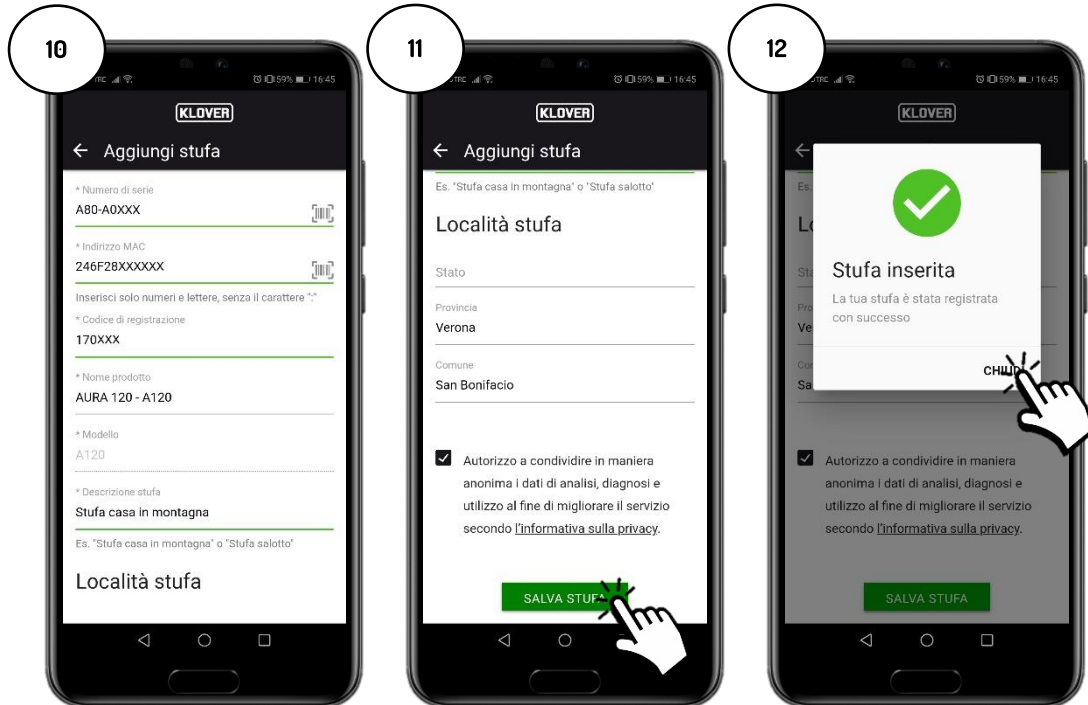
10

TRE 59% 16:45

KLOVER

← Aggiungi stufa

* Numero di serie
A80-A0XXX

* Indirizzo MAC
246F28XXXXXX

Inserisci solo numeri e lettere, senza il carattere ":"

* Codice di registrazione
170XXX

* Nome prodotto
AURA 120 - A120

* Modello
A120

* Descrizione stufa
Stufa casa in montagna

Es. "Stufa casa in montagna" o "Stufa salotto"

Località stufa

11

TRE 59% 16:45

KLOVER

← Aggiungi stufa

Es. "Stufa casa in montagna" o "Stufa salotto"

Località stufa

Stato

Provincia
Verona

Comune
San Bonifacio

Autorizzo a condividere in maniera anonima i dati di analisi, diagnosi e utilizzo al fine di migliorare il servizio secondo l'informativa sulla privacy.

SALVA STUFA

12

TRE 59% 16:45

KLOVER

Es.

Lo

Sta

Pro
Ve

Con
Sa

Stufa inserita

La tua stufa è stata registrata con successo

CHIUDI

Autorizzo a condividere in maniera anonima i dati di analisi, diagnosi e utilizzo al fine di migliorare il servizio secondo l'informativa sulla privacy.

SALVA STUFA